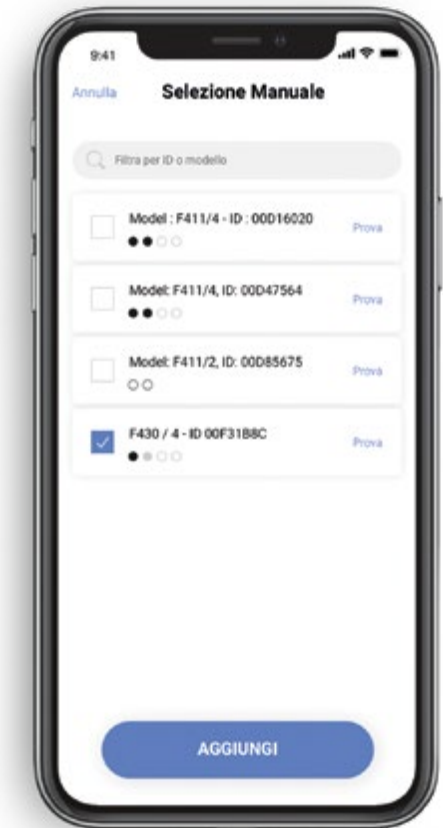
9:41

Annulla

Selezione Manuale

Filtra per ID o modello

Model : F411/4 - ID : 00D16020

Prova

Model: F411/4, ID: 00D47564

Prova

Model: F411/2, ID: 00D85675

Prova

F430 / 4 - ID 00F31B8C

Prova

AGGIUNGI